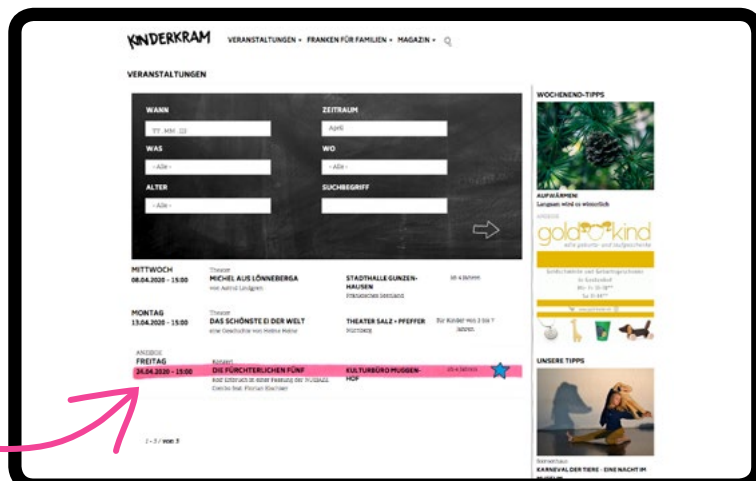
KINDERKRAM VERANSTALTUNGEN ▾ FRANKEN FÜR FAMILIEN ▾ MAGAZIN ▾

VERANSTALTUNGEN

WANN
TT.MM.JJJ
ZEITRAUM
April
WAS
- Alle -
WO
- Alle -
ALTER
- Alle -
SUCHBEGRIFF

MITTWOCH
08.04.2020 - 15:00
Theater
MICHEL AUS LÖNNEBERGA
von Astrid Lindgren
STADTHALLE GUNZENHAUSEN
Fränkisches Seenland
ab 4 Jahren

MONTAG
13.04.2020 - 15:00
Theater
DAS SCHÖNSTE EI DER WELT
eine Geschichte von Helme Heine
THEATER SALZ + PFEFFER
Nürnberg
Für Kinder von 2 bis 7 Jahren

ANZEIGE
FREITAG
24.04.2020 - 15:00
Konzert
DIE FÜRCHTERLICHEN FÜNF
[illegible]
KULTURBÜRO MUGGENHOF
ab 4 Jahren

1 - 3 / von 3

WOCHENEND-TIPPS
AUFWÄRMEN!
Langsam wird es winterlich
ANZEIGE
gold kind
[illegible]

UNSERE TIPPS
KARNEVAL DER TIERE - EINE NACHT IM MUSEUM